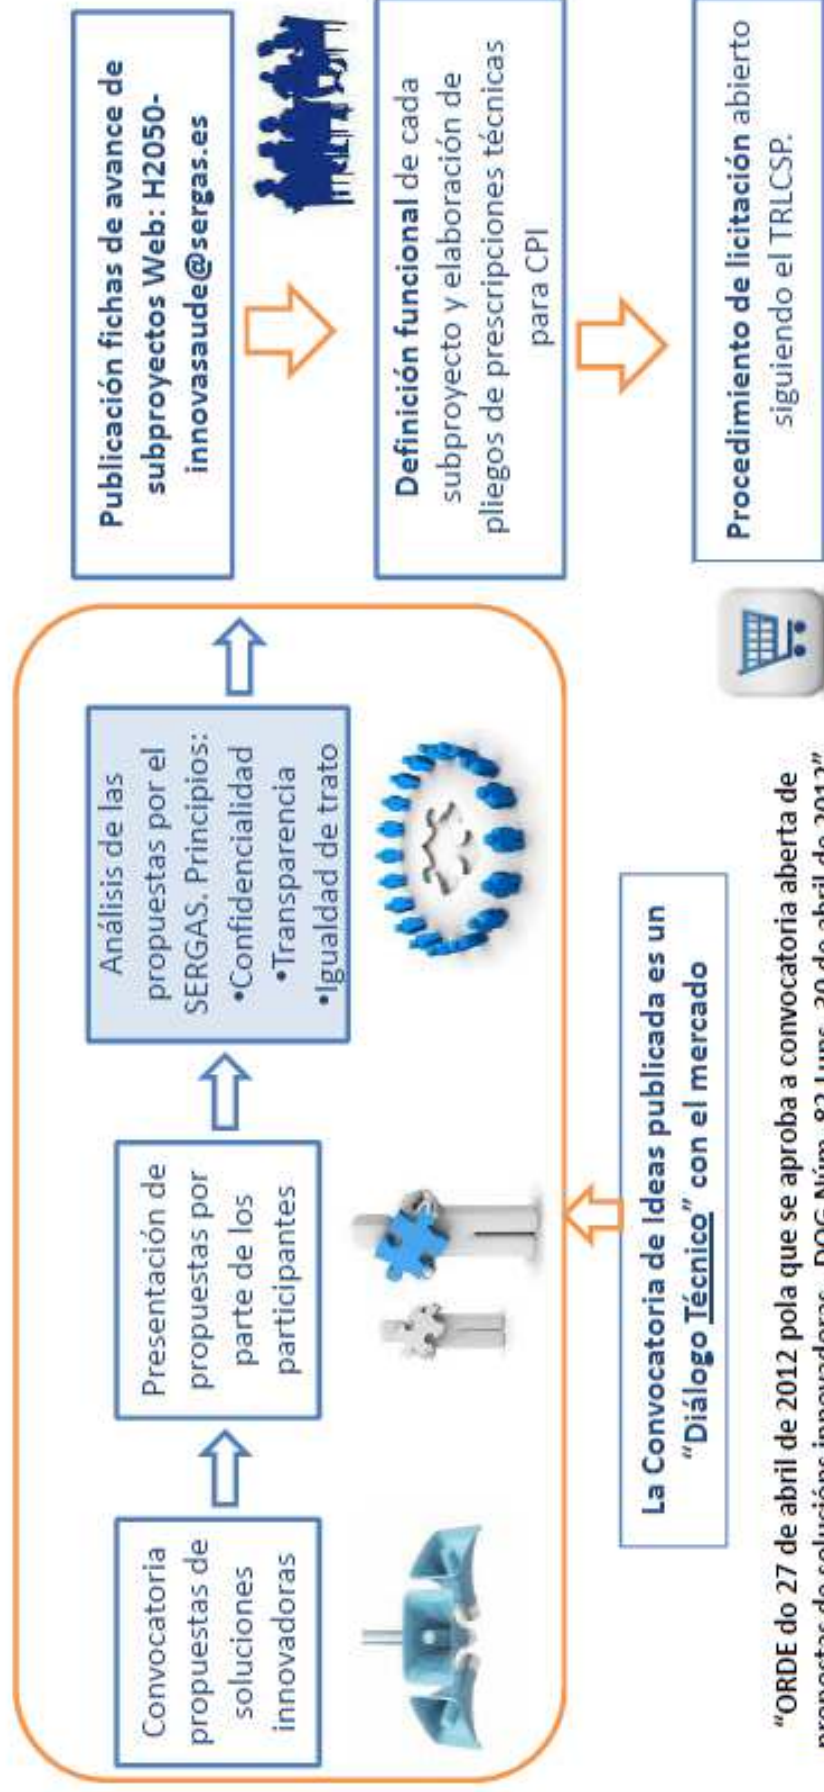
Convocatoria propuestas de soluciones innovadoras

Presentación de propuestas por parte de los participantes

Análisis de las propuestas por el SERGAS. Principios:
•Confidencialidad
•Transparencia
•Igualdad de trato

La Convocatoria de Ideas publicada es un "Diálogo Técnico" con el mercado

"ORDE do 27 de abril de 2012 pola que se aproba a convocatoria aberta de propostas de solucións innovadoras. DOG Núm. 82 Luns, 30 de abril de 2012"

Publicación fichas de avance de subproyectos Web: H2050-innovasaude@sergas.es

Definición funcional de cada subproyecto y elaboración de pliegos de prescripciones técnicas para CPI

Procedimiento de licitación abierto siguiendo el TRLCSP.